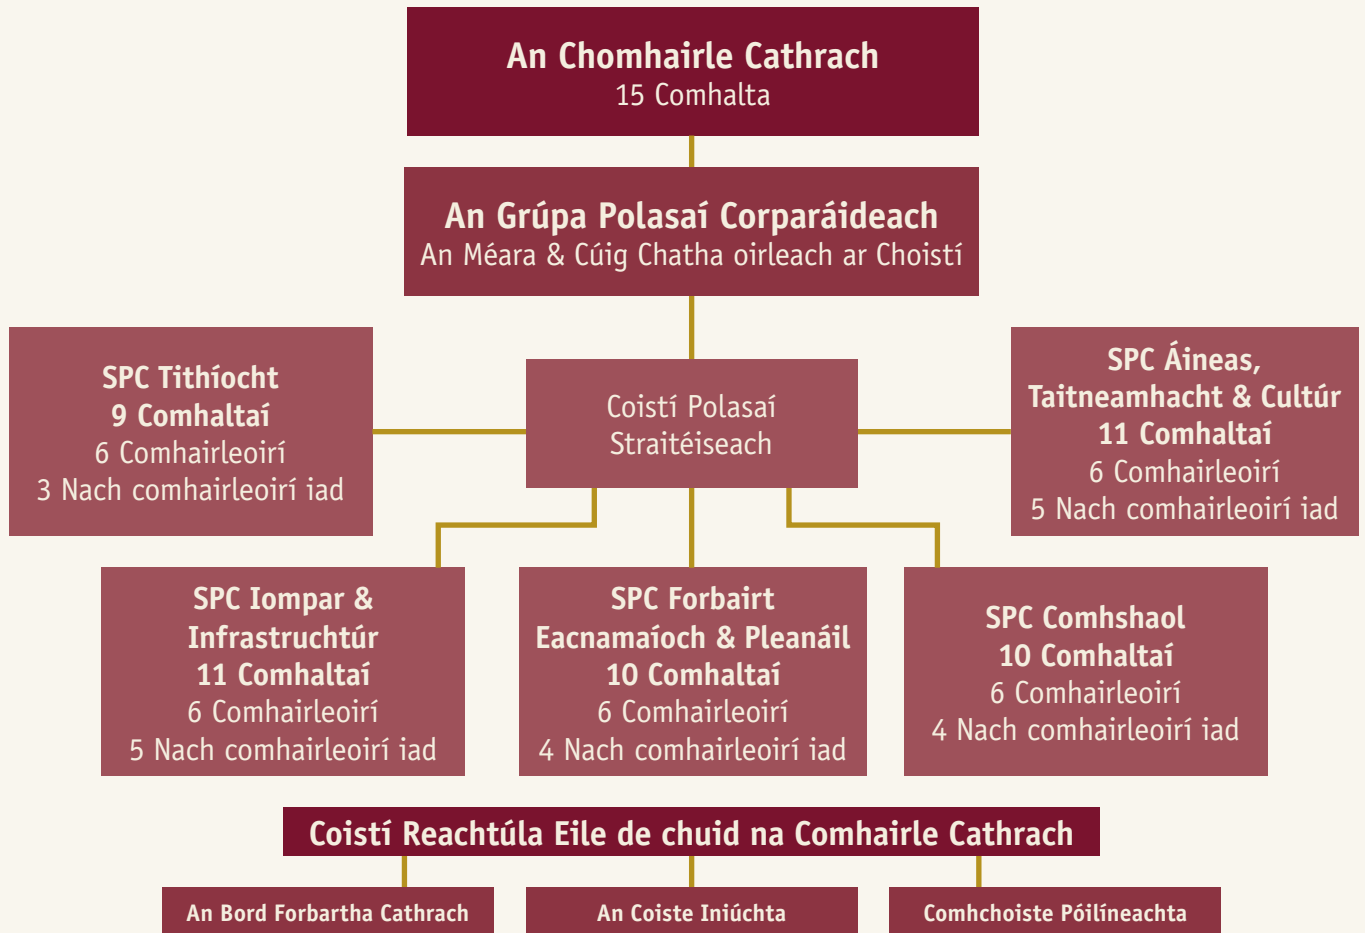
An Chomhairle Cathrach
15 Comhalta

An Grúpa Polasaí Corparáideach
An Méara & Cúig Chatha oirleach ar Choistí

SPC Tithíocht
9 Comhaltaí
6 Comhairleoirí
3 Nach comhairleoirí iad

Coistí Polasaí Straitéiseach

SPC Áineas, Taitneamhacht & Cultúr
11 Comhaltaí
6 Comhairleoirí
5 Nach comhairleoirí iad

SPC Iompar & Infrastruchtúr
11 Comhaltaí
6 Comhairleoirí
5 Nach comhairleoirí iad

SPC Forbairt Eacnamaíoch & Pleanáil
10 Comhaltaí
6 Comhairleoirí
4 Nach comhairleoirí iad

SPC Comhshaol
10 Comhaltaí
6 Comhairleoirí
4 Nach comhairleoirí iad

Coistí Reachtúla Eile de chuid na Comhairle Cathrach

An Bord Forbartha Cathrach

An Coiste Iniúchta

Comhchoiste Póilíneachta